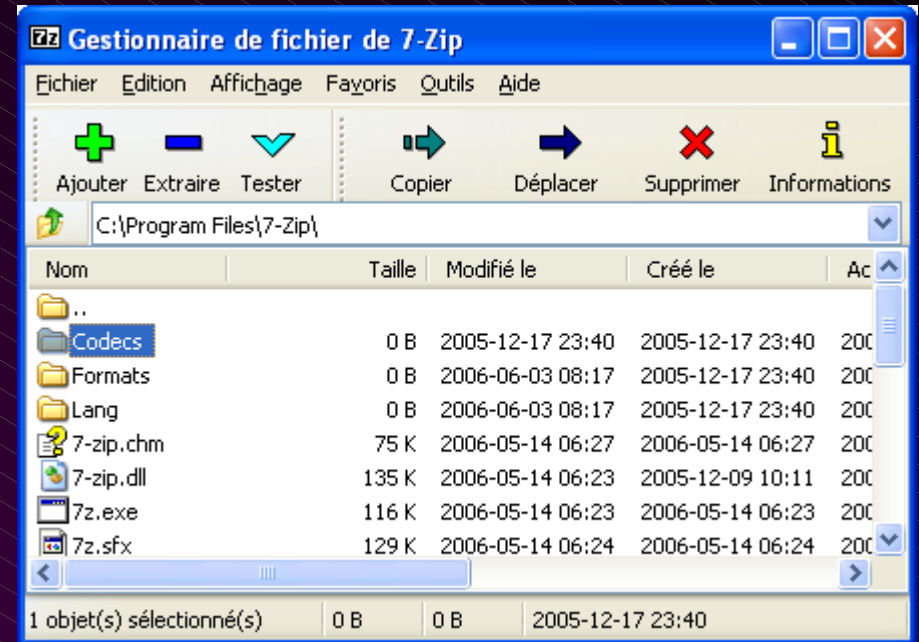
7z Gestionnaire de fichier de 7-Zip

Fichier Edition Affichage Favoris Outils Aide

Ajouter Extraire Tester Copier Déplacer Supprimer Informations

C:\Program Files\7-Zip\

| Nom | Taille | Modifié le | Créé le | Ac |
|---|---|---|---|---|
| .. | | | | |
| Codecs | 0 B | 2005-12-17 23:40 | 2005-12-17 23:40 | 200 |
| Formats | 0 B | 2006-06-03 08:17 | 2005-12-17 23:40 | 200 |
| Lang | 0 B | 2006-06-03 08:17 | 2005-12-17 23:40 | 200 |
| 7-zip.chm | 75 K | 2006-05-14 06:27 | 2006-05-14 06:27 | 200 |
| 7-zip.dll | 135 K | 2006-05-14 06:23 | 2005-12-09 10:11 | 200 |
| 7z.exe | 116 K | 2006-05-14 06:23 | 2006-05-14 06:23 | 200 |
| 7z.sfx | 129 K | 2006-05-14 06:24 | 2006-05-14 06:24 | 200 |

1 objet(s) sélectionné(s) 0 B 0 B 2005-12-17 23:40